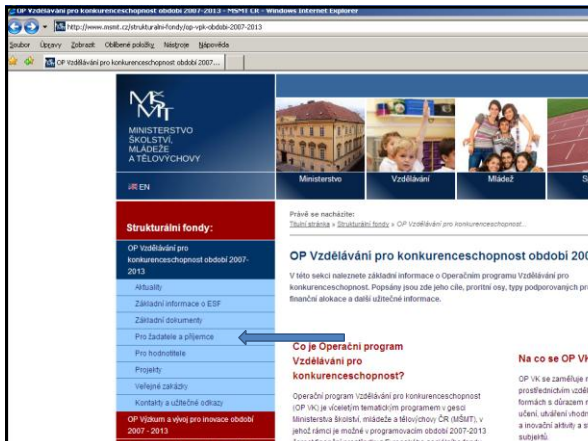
OP Vzdělávání pro konkurenceschopnost období 2007 - 2013 - MŠMT ČR - Windows Internet Explorer

http://www.msmt.cz/strukturalni-fondy/op-vpk-obdobi-2007-2013

Soubor Úpravy Zobrazit Oblíbené položky Nástroje Nápověda

OP Vzdělávání pro konkurenceschopnost období 2007...

MŠMT
MINISTERSTVO ŠKOLSTVÍ, MLÁDEŽE A TĚLOVÝCHOVY

EN

Ministerstvo Vzdělávání Mládež S

Strukturální fondy:

OP Vzdělávání pro konkurenceschopnost období 2007-2013

Aktuality
Základní informace o ESF
Základní dokumenty
Pro žadatele a příjemce
Pro hodnotitele
Projekty
Veřejné zakázky
Kontakty a užitečné odkazy

OP Výzkum a vývoj pro inovace období 2007 - 2013

Právě se nacházíte:
Titulní stránka » Strukturální fondy » OP Vzdělávání pro konkurenceschopnost...

OP Vzdělávání pro konkurenceschopnost období 200

V této sekci naleznete základní informace o Operačním programu Vzdělávání pro konkurenceschopnost. Popsány jsou zde jeho cíle, prioritní osy, typy podporovaných pr finanční alokace a další užitečné informace.

Co je Operační program Vzdělávání pro konkurenceschopnost?

Operační program Vzdělávání pro konkurenceschopnost (OP VK) je víceletým tematickým programem v gesci Ministerstva školství, mládeže a tělovýchovy ČR (MŠMT), v jehož rámci je možné v programovém období 2007-2013

Na co se OP VK

OP VK se zaměřuje n prostřednictvím celk formách s důrazem n učení, utváření vhodn a inovační aktivity a s subjektů.